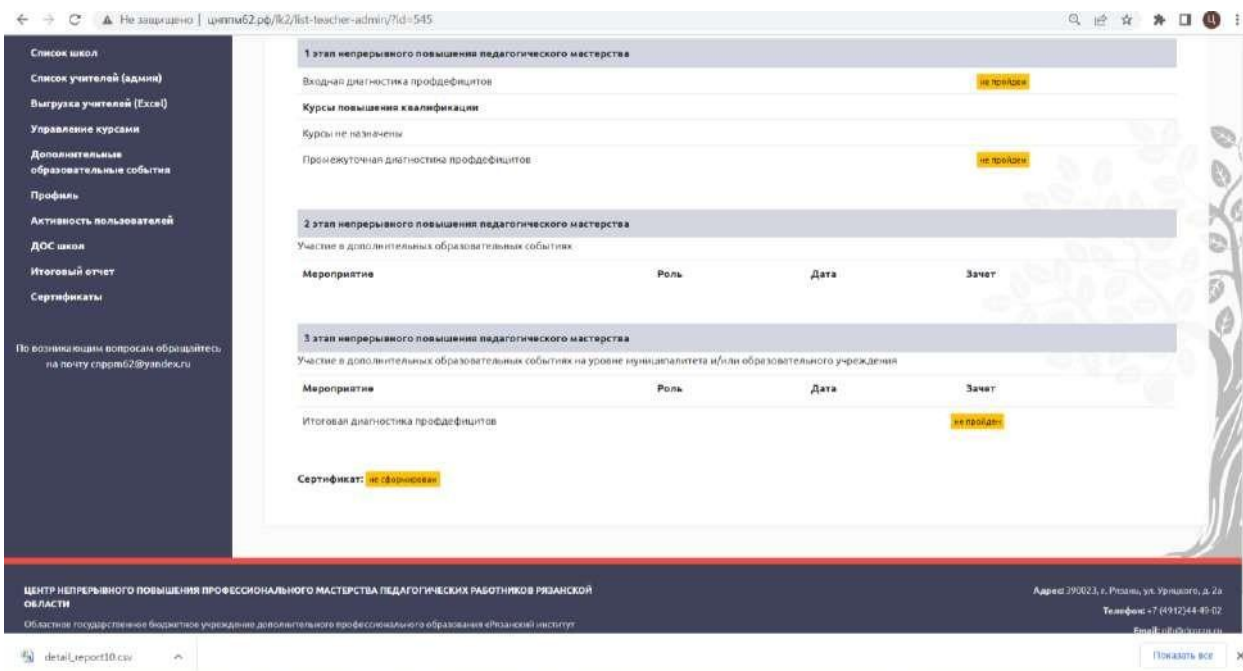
Не защищено | цнппм62.рф/lk2/list-teacher-admin/?id=545

Список школ
Список учителей (админ)
Выгрузка учителей (Excel)
Управление курсами
Дополнительные образовательные события
Профиль
Активность пользователей
ДОС школ
Итоговый отчет
Сертификаты

По возникающим вопросам обращайтесь на почту cnppm62@yandex.ru

1 этап непрерывного повышения педагогического мастерства
Входная диагностика профдефицитов
не пройден
Курсы повышения квалификации
Курсы не назначены
Промежуточная диагностика профдефицитов
не пройден

2 этап непрерывного повышения педагогического мастерства
Участие в дополнительных образовательных событиях

| Мероприятие | Роль | Дата | Зачет |
|---|---|---|---|

3 этап непрерывного повышения педагогического мастерства
Участие в дополнительных образовательных событиях на уровне муниципалитета и/или образовательного учреждения

| Мероприятие | Роль | Дата | Зачет |
|---|---|---|---|
| Итоговая диагностика профдефицитов | | | не пройден |

Сертификат: не сформирован

ЦЕНТР НЕПРЕРЫВНОГО ПОВЫШЕНИЯ ПРОФЕССИОНАЛЬНОГО МАСТЕРСТВА ПЕДАГОГИЧЕСКИХ РАБОТНИКОВ РЯЗАНСКОЙ ОБЛАСТИ
Областное государственное бюджетное учреждение дополнительного профессионального образования «Рязанский институт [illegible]

Адрес: 390023, г. Рязань, ул. Урицкого, д. 2а
Телефон: +7 (4912)44-49-02
Email: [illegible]

detail_report10.csv
Показать все